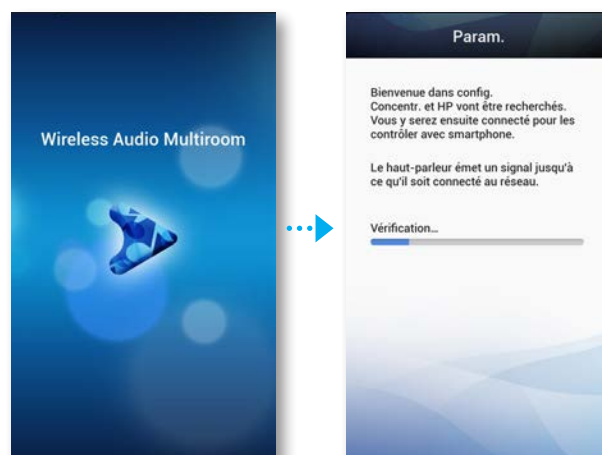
Wireless Audio Multiroom

Param.

Bienvenue dans config.
Concentr. et HP vont être recherchés.
Vous y serez ensuite connecté pour les contrôler avec smartphone.

Le haut-parleur émet un signal jusqu'à ce qu'il soit connecté au réseau.

Vérification...